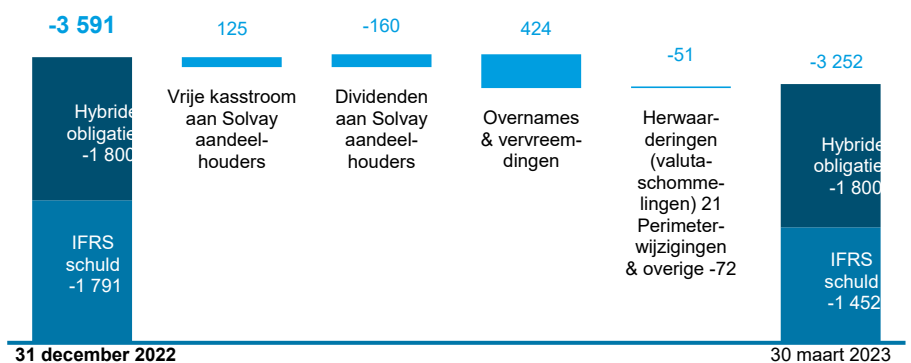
-3 591

125

-160

424

-51

-3 252

Hybride obligaties -1 800

IFRS schuld -1 791

Vrije kasstroom aan Solvay aandeelhouders

Dividenden aan Solvay aandeelhouders

Overnames & vervreemdingen

Herwaarderingen (valutaschommelingen) 21 Perimeterwijzigingen & overige -72

Hybride obligaties -1 800

IFRS schuld -1 452

31 december 2022

30 maart 2023